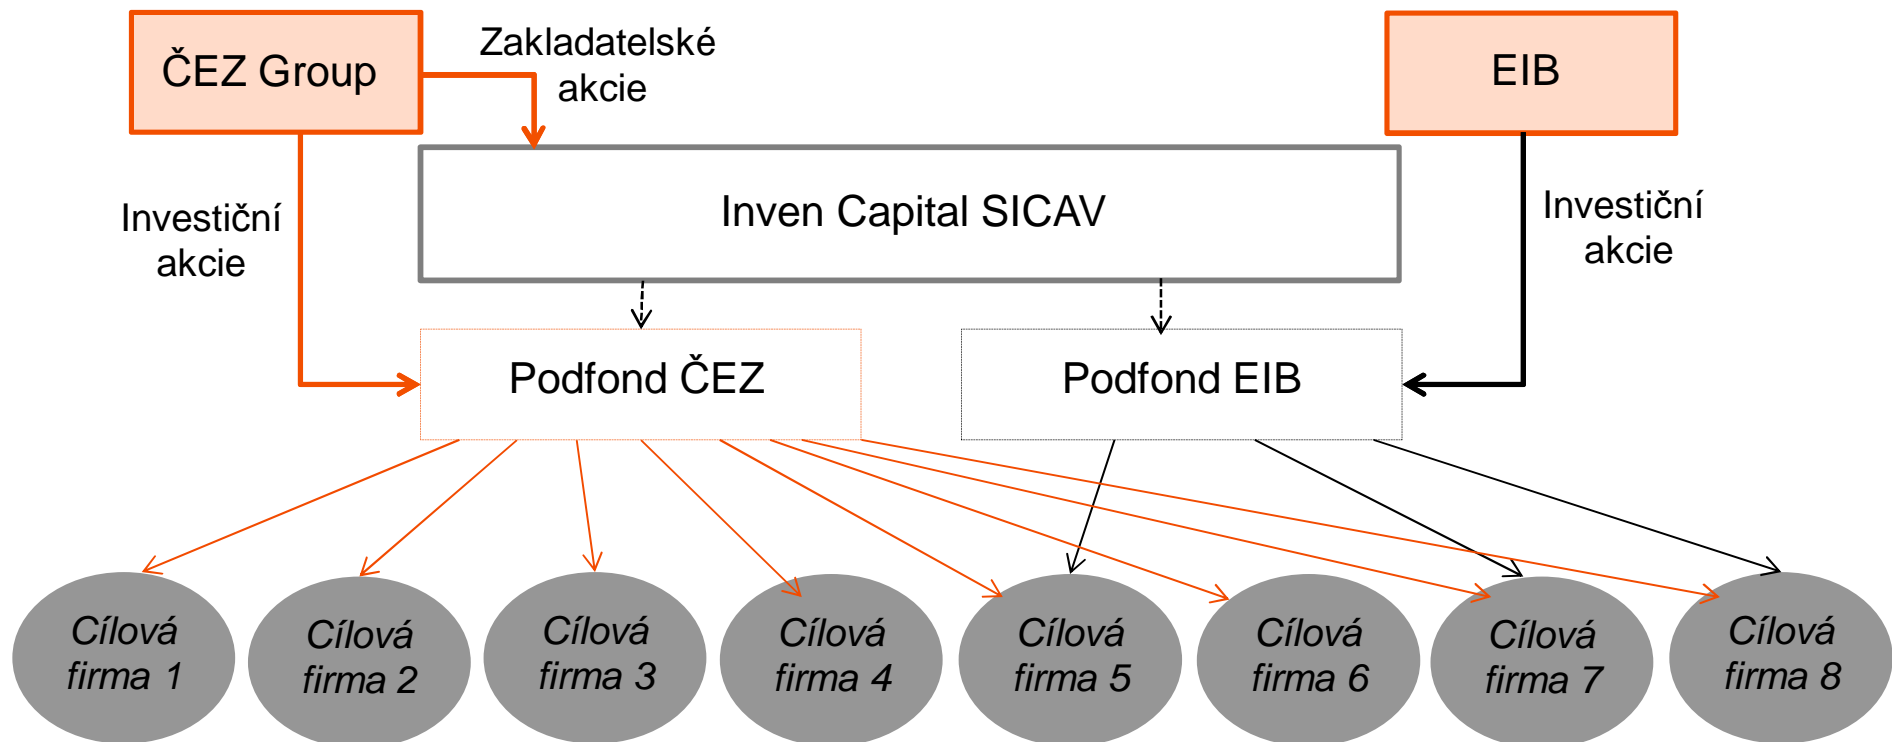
ČEZ Group

Zakladatelské akcie

EIB

Investiční akcie

Inven Capital SICAV

Investiční akcie

Podfond ČEZ

Podfond EIB

Cílová firma 1

Cílová firma 2

Cílová firma 3

Cílová firma 4

Cílová firma 5

Cílová firma 6

Cílová firma 7

Cílová firma 8